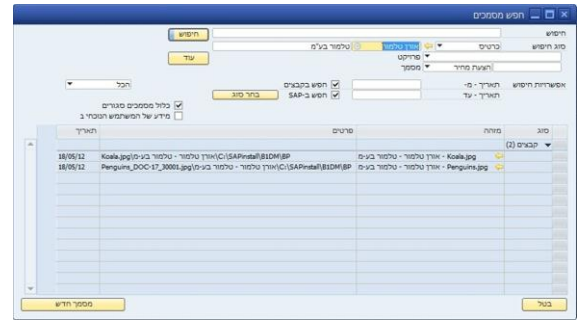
חפש מסמכים

חיפוש
חיפוש

סוג חיפוש
כרטיס
אורן טלמור
טלמור בע"מ
פרויקט
מסמך
הצעת מחיר
עוד

אפשרויות חיפוש
תאריך - מ-
תאריך - עד
חפש בקבצים
חפש ב-SAP
בחר סוג
הכל
כלול מסמכים סגורים
מידע של המשתמש הנוכחי ב

| סוג | מזהה | פרטים | תאריך |
|---|---|---|---|
| קבצים (2) | | | |
| | Koala.jpg - אורן טלמור - טלמור בע"מ | C:\SAPinstall\B1DM\BP\אורן טלמור - טלמור בע"מ\Koala.jpg | 18/05/12 |
| | Penguins.jpg - אורן טלמור - טלמור בע"מ | C:\SAPinstall\B1DM\BP\אורן טלמור - טלמור בע"מ\Penguins_DOC-17_30001.jpg | 18/05/12 |

בטל
מסמך חדש